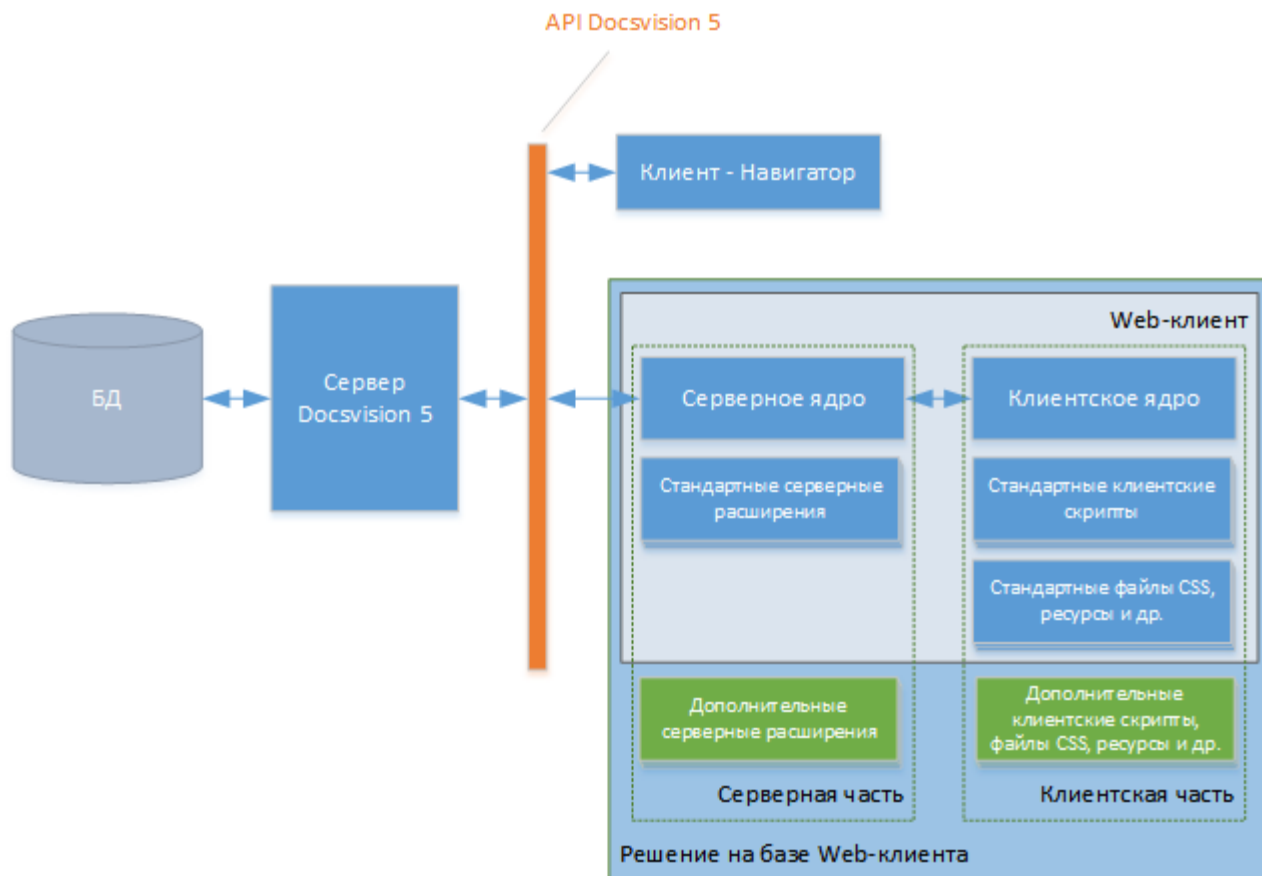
API Docsvision 5

Клиент - Навигатор

БД

Сервер Docsvision 5

Web-клиент

Серверное ядро

Клиентское ядро

Стандартные серверные расширения

Стандартные клиентские скрипты

Стандартные файлы CSS, ресурсы и др.

Дополнительные серверные расширения

Дополнительные клиентские скрипты, файлы CSS, ресурсы и др.

Серверная часть

Клиентская часть

Решение на базе Web-клиента